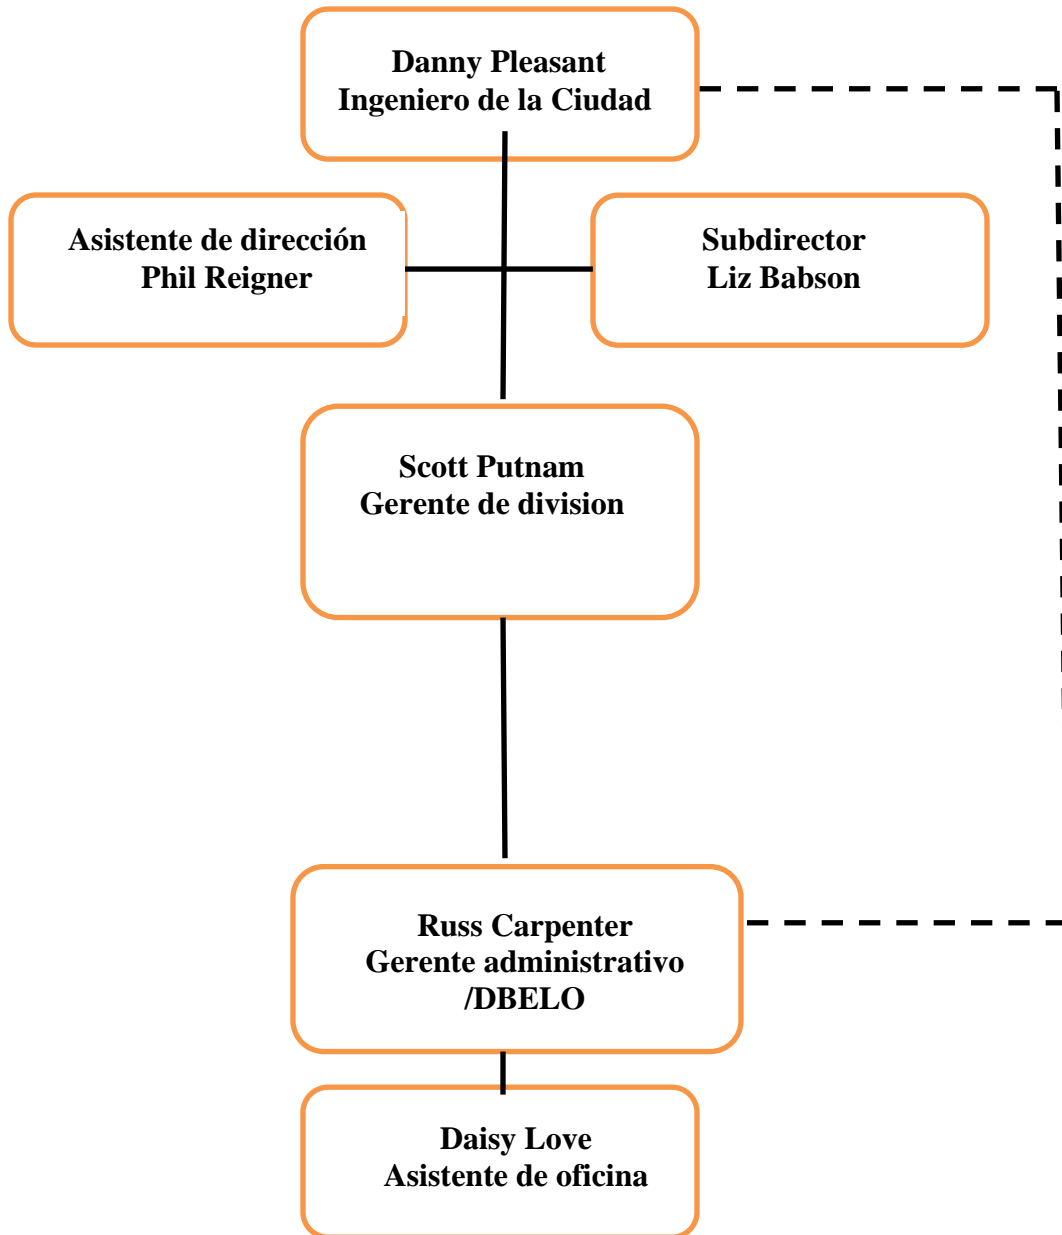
Danny Pleasant
Ingeniero de la Ciudad

Asistente de dirección
Phil Reigner

Subdirector
Liz Babson

Scott Putnam
Gerente de division

Russ Carpenter
Gerente administrativo
/DBELO

Daisy Love
Asistente de oficina